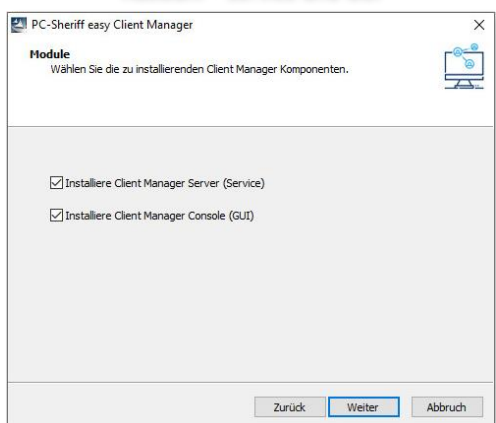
PC-Sheriff easy Client Manager

×

Module
Wählen Sie die zu installierenden Client Manager Komponenten.

☑ Installiere Client Manager Server (Service)

☑ Installiere Client Manager Console (GUI)

Zurück Weiter Abbruch